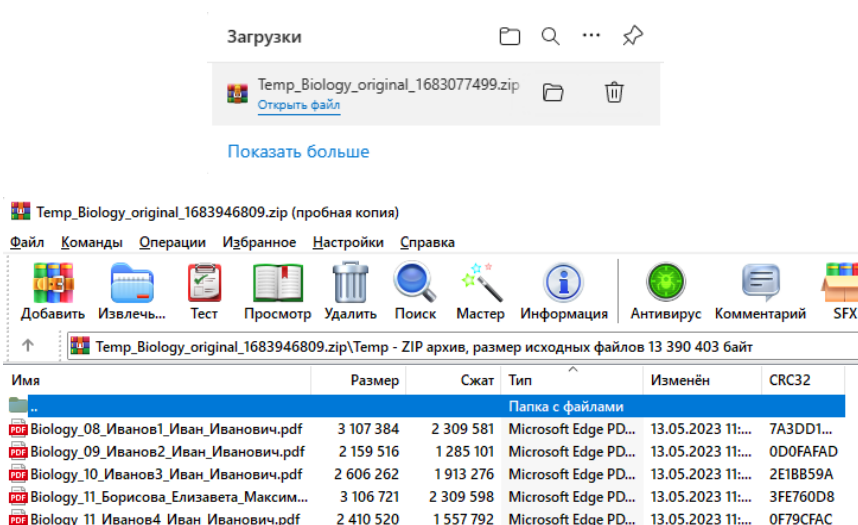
Загрузки

Temp_Biology_original_1683077499.zip
Открыть файл

Показать больше

Temp_Biology_original_1683946809.zip (пробная копия)

Файл Команды Операции Избранное Настройки Справка

Добавить Извлечь... Тест Просмотр Удалить Поиск Мастер Информация Антивирус Комментарий SFX

Temp_Biology_original_1683946809.zip\Temp - ZIP архив, размер исходных файлов 13 390 403 байт

| Имя | Размер | Сжат | Тип | Изменён | CRC32 |
|---|---|---|---|---|---|
| .. | | | Папка с файлами | | |
| Biology_08_Иванов1_Иван_Иванович.pdf | 3 107 384 | 2 309 581 | Microsoft Edge PD... | 13.05.2023 11:... | 7A3DD1... |
| Biology_09_Иванов2_Иван_Иванович.pdf | 2 159 516 | 1 285 101 | Microsoft Edge PD... | 13.05.2023 11:... | 0D0FAFAD |
| Biology_10_Иванов3_Иван_Иванович.pdf | 2 606 262 | 1 913 276 | Microsoft Edge PD... | 13.05.2023 11:... | 2E1BB59A |
| Biology_11_Борисова_Елизавета_Максим... | 3 106 721 | 2 309 598 | Microsoft Edge PD... | 13.05.2023 11:... | 3FE760D8 |
| Biology_11_Иванов4_Иван_Иванович.pdf | 2 410 520 | 1 557 792 | Microsoft Edge PD... | 13.05.2023 11:... | 0F79CFAC |